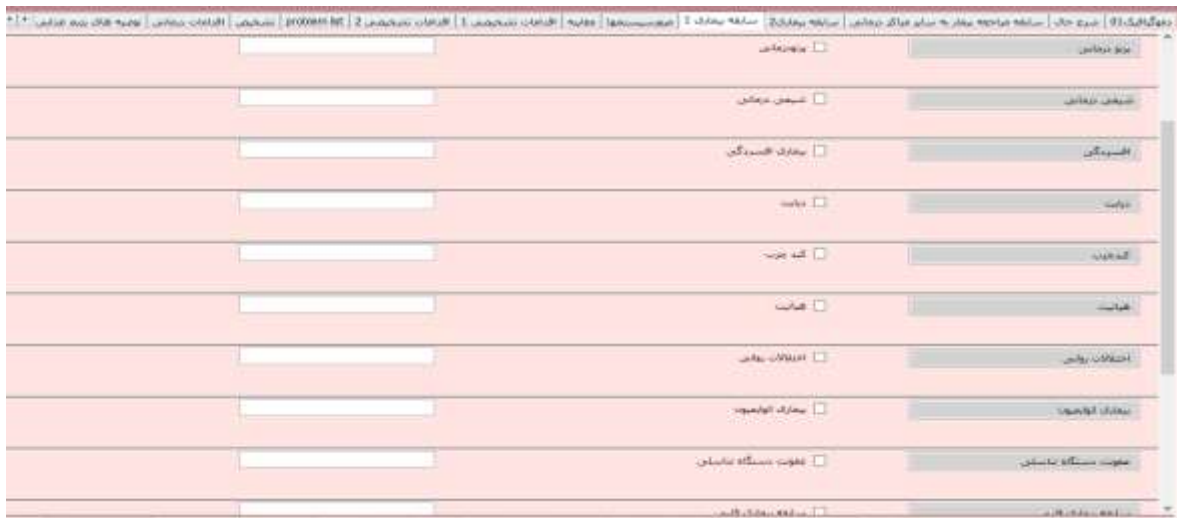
دموگرافیک01 | شرح حال | سابقه مراجعه بیمار به سایر مراکز درمانی | سابقه بیماری2 | سابقه بیماری 1 | میکروسکوپیها | معاینه | اقدامات تشخیصی 1 | اقدامات تشخیصی 2 | problem list | تشخیص | اقدامات درمانی | توصیه های بیم عدلی

پرتو درمانی
☐ پرتودرمانی

شیمی درمانی
☐ شیمی درمانی

افسردگی
☐ بیماری افسردگی

دیابت
☐ دیابت

کبد چرب
☐ کبد چرب

هپاتیت
☐ هپاتیت

اختلالات روانی
☐ اختلالات روانی

بیماری آلزایمر
☐ بیماری آلزایمر

عفونت دستگاه تناسلی
☐ عفونت دستگاه تناسلی

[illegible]
☐ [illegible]